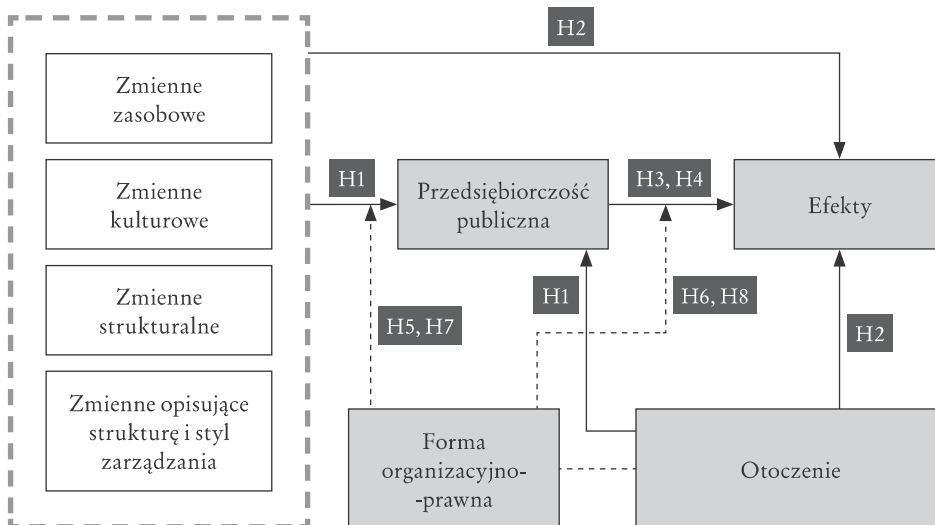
H2

Zmienne zasobowe

Zmienne kulturowe

Zmienne strukturalne

Zmienne opisujące strukturę i styl zarządzania

H1

Przedsiębiorczość publiczna

H3, H4

Efekty

H1

H6, H8

H5, H7

H2

Forma organizacyjno-
-prawna

Otoczenie